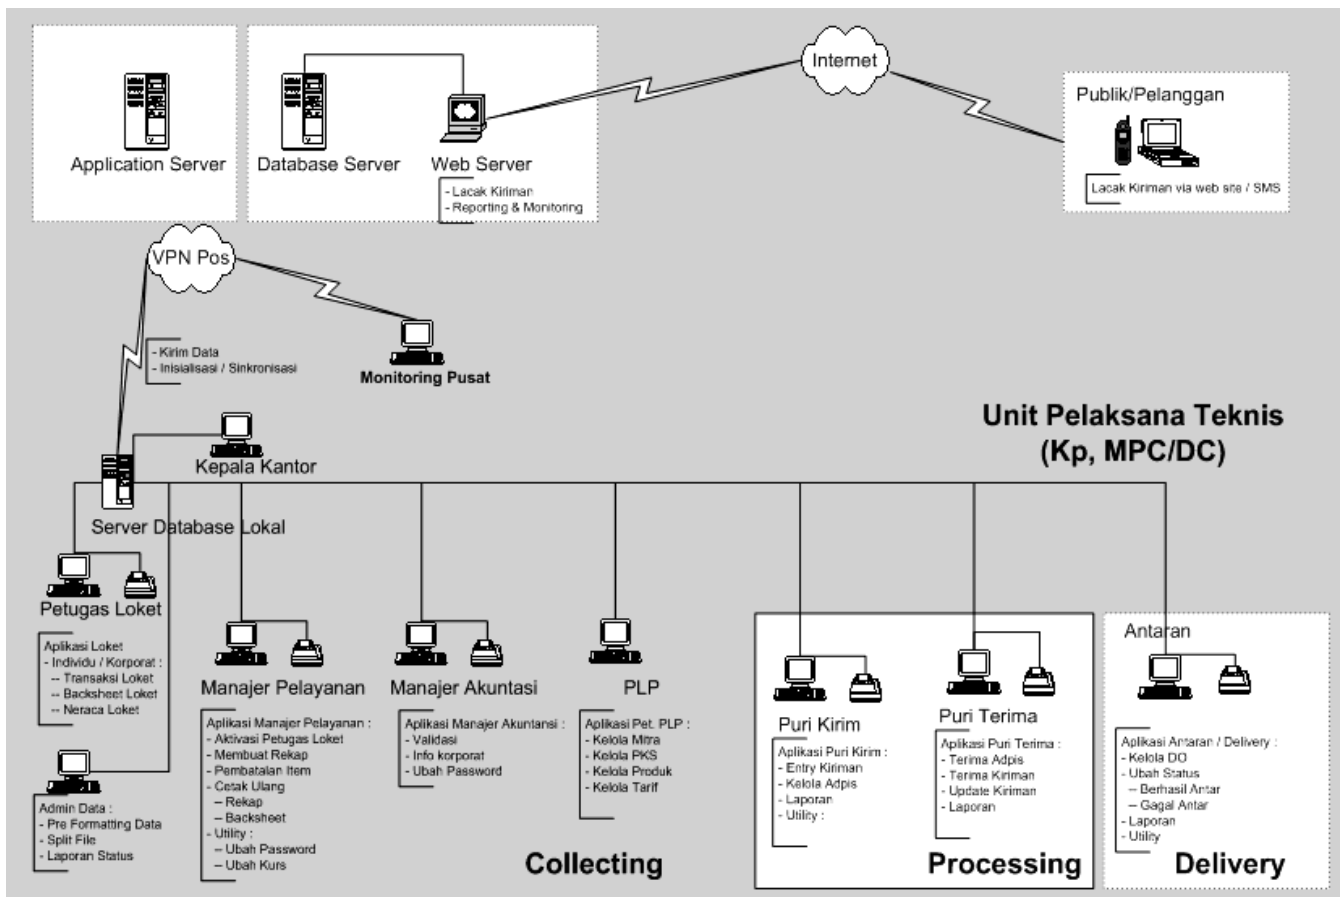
Application Server

Database Server

Web Server

- Lacak Kiriman
- Reporting & Monitoring

Internet

Publik/Pelanggan

Lacak Kiriman via web site / SMS

VPN Pos

- Kirim Data
- Inisialisasi / Sinkronisasi

Monitoring Pusat

Unit Pelaksana Teknis
(Kp, MPC/DC)

Kepala Kantor

Server Database Lokal

Petugas Loket

Aplikasi Loket
- Individu / Korporat :
-- Transaksi Loket
-- Backsheet Loket
-- Neraca Loket

Admin Data :
- Pre Formatting Data
- Split File
- Laporan Status

Manajer Pelayanan

Aplikasi Manajer Pelayanan :
- Aktivasi Petugas Loket
- Membuat Rekap
- Pembatalan Item
- Cetak Ulang
– Rekap
– Backsheet
- Utility :
– Ubah Password
– Ubah Kurs

Manajer Akuntasi

Aplikasi Manajer Akuntansi :
- Validasi
- Info korporat
- Ubah Password

PLP

Aplikasi Pet. PLP :
- Kelola Mitra
- Kelola PKS
- Kelola Produk
- Kelola Tarif

Collecting

Puri Kirim

Aplikasi Puri Kirim :
- Entry Kiriman
- Kelola Adpis
- Laporan
- Utility :

Puri Terima

Aplikasi Puri Terima :
- Terima Adpis
- Terima Kiriman
- Update Kiriman
- Laporan

Processing

Antaran

Aplikasi Antaran / Delivery :
- Kelola DO
- Ubah Status
– Berhasil Antar
– Gagal Antar
- Laporan
- Utility

Delivery